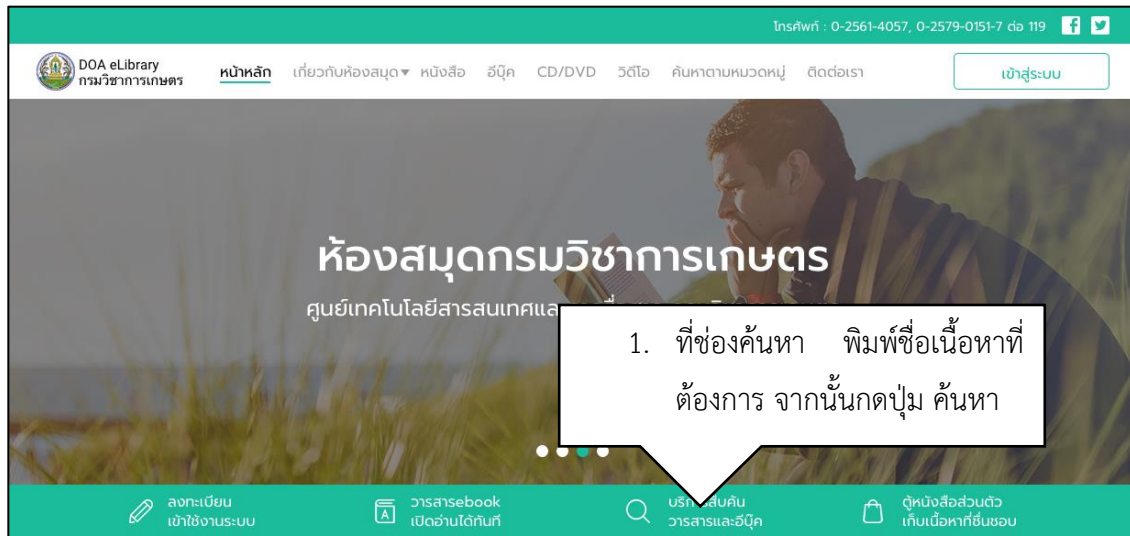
โทรศัพท์ : 0-2561-4057, 0-2579-0151-7 ต่อ 119

DOA eLibrary
กรมวิชาการเกษตร

หน้าหลัก เกี่ยวกับห้องสมุด▾ หนังสือ อีบุ๊ค CD/DVD วีดีโอ ค้นหาตามหมวดหมู่ ติดต่อเรา

เข้าสู่ระบบ

ห้องสมุดกรมวิชาการเกษตร

ศูนย์เทคโนโลยีสารสนเทศแล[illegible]

1. ที่ช่องค้นหา พิมพ์ชื่อเนื้อหาที่ต้องการ จากนั้นกดปุ่ม ค้นหา

ลงทะเบียน
เข้าใช้งานระบบ

วารสารebook
เปิดอ่านได้ทันที

บริก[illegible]สืบค้น
วารสารและอีบุ๊ค

ตู้หนังสือส่วนตัว
เก็บเนื้อหาที่ชื่นชอบ